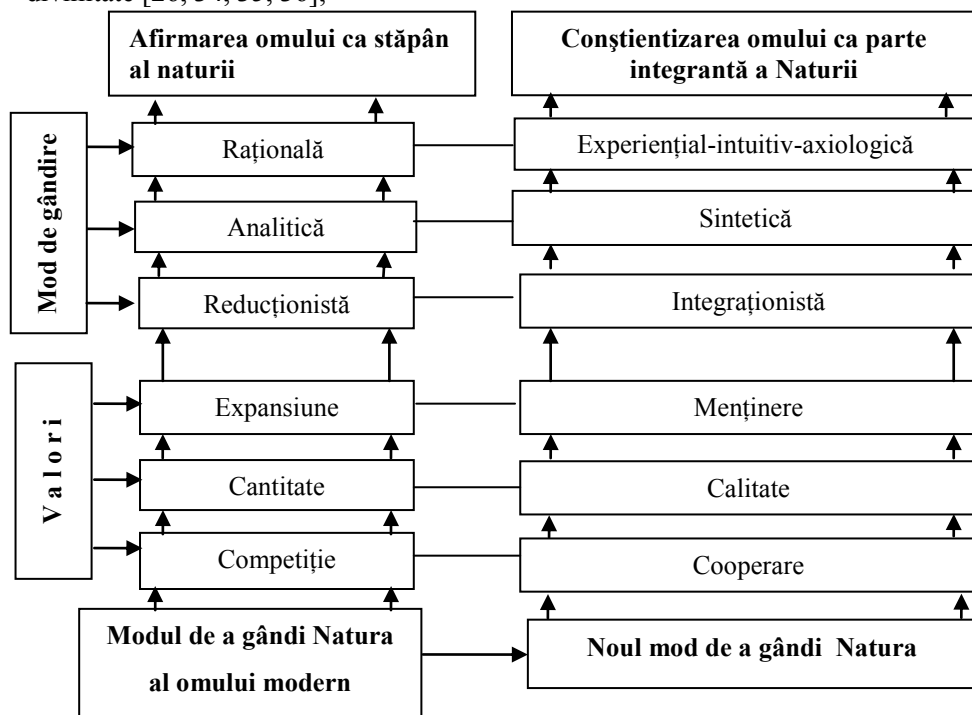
activitate [26, 34, 35, 36];

Afirmarea omului ca stăpân al naturii

Conştientizarea omului ca parte integrantă a Naturii

Mod de gândire

Raţională

Experienţial-intuitiv-axiologică

Analitică

Sintetică

Reducţionistă

Integraţionistă

V a l o r i

Expansiune

Menţinere

Cantitate

Calitate

Competiţie

Cooperare

Modul de a gândi Natura al omului modern

Noul mod de a gândi Natura